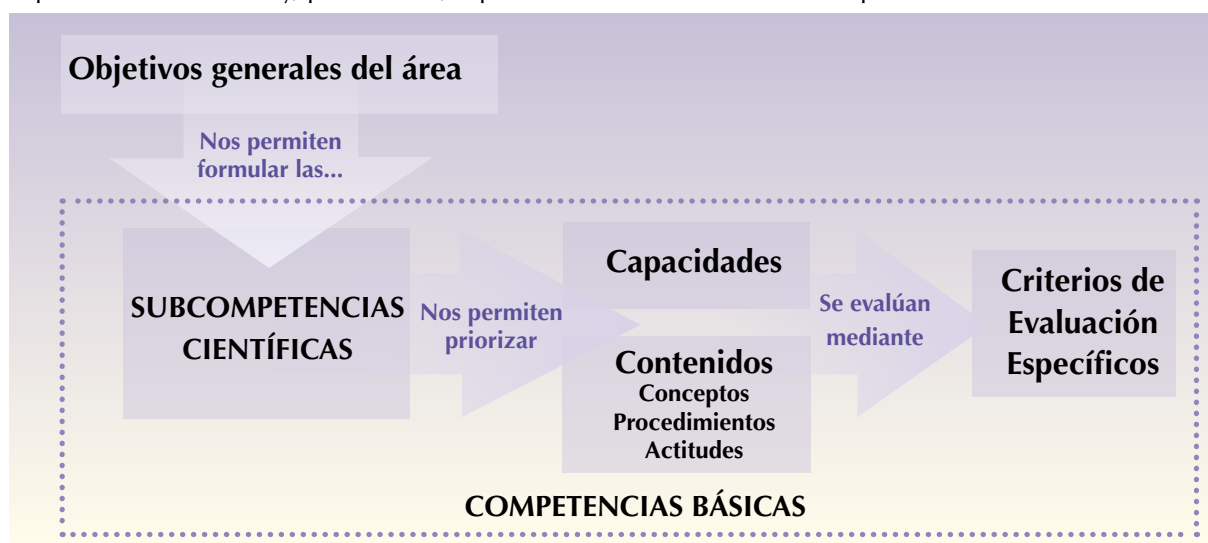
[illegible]

Objetivos generales del área

Nos permiten formular las...

SUBCOMPETENCIAS CIENTÍFICAS

Nos permiten priorizar

Capacidades

Contenidos
Conceptos
Procedimientos
Actitudes

Se evalúan mediante

Criterios de Evaluación Específicos

COMPETENCIAS BÁSICAS